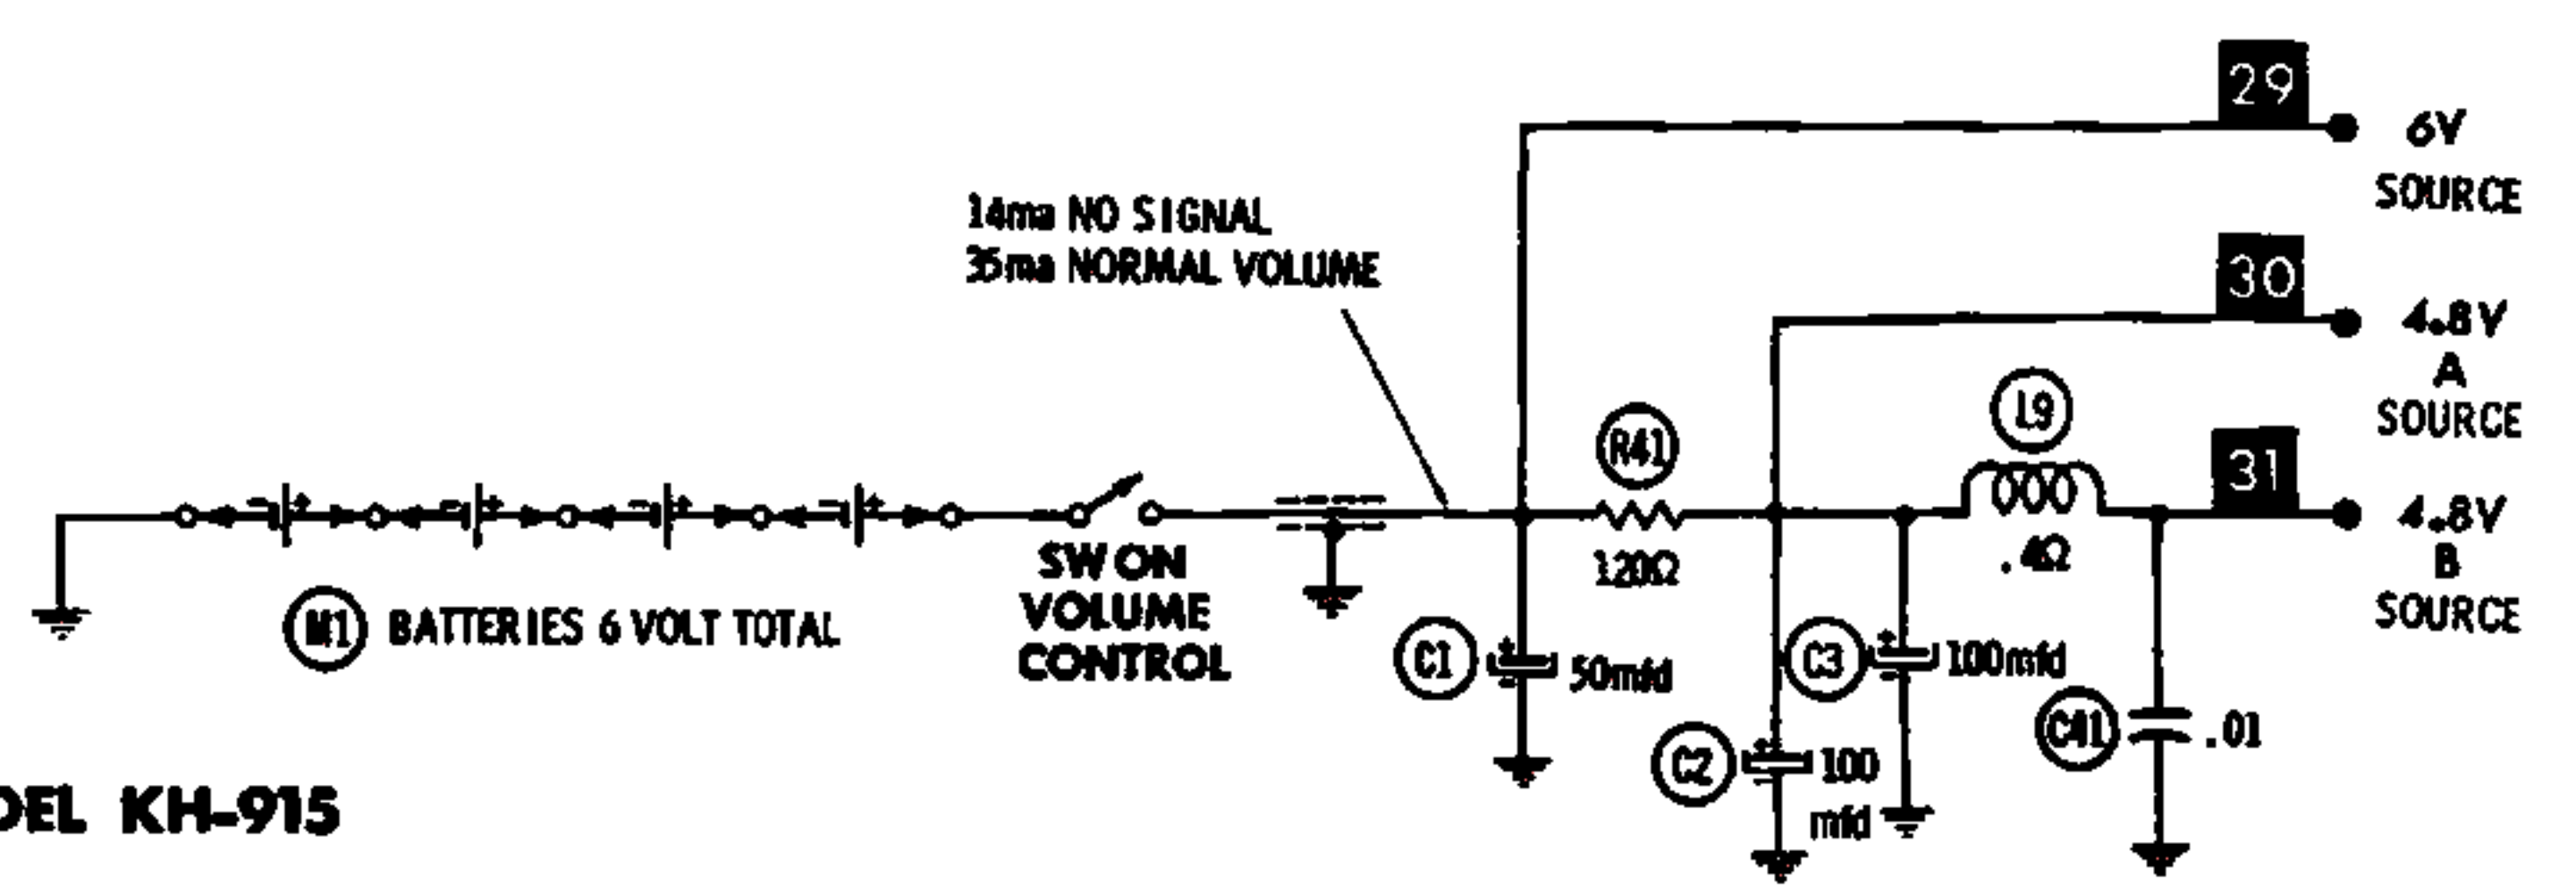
29
6V SOURCE

30
4.8V A SOURCE

31
4.8V B SOURCE

14ma NO SIGNAL
35ma NORMAL VOLUME

(R41)
120Ω

(L9)
.4Ω

(M1) BATTERIES 6 VOLT TOTAL

SW ON VOLUME CONTROL

(C1) 50mfd

(C3) 100mfd

(C41) .01

(C2) 100 mfd

DEL KH-915